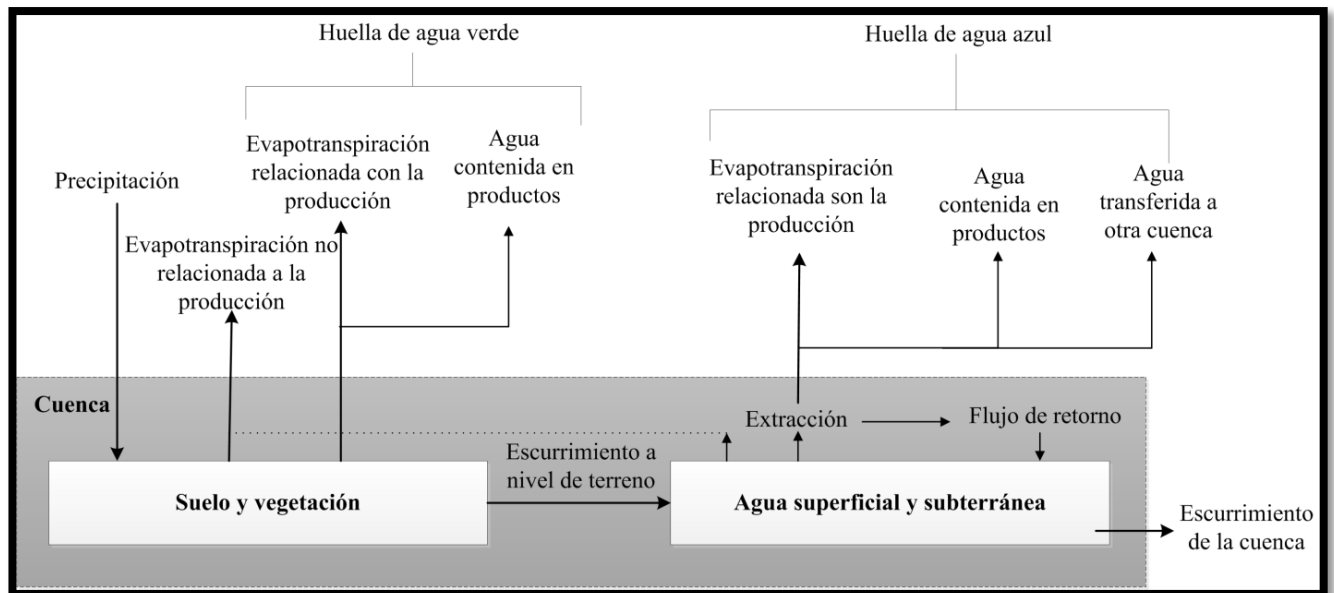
Huella de agua verde

Huella de agua azul

Evapotranspiración relacionada con la producción

Agua contenida en productos

Evapotranspiración relacionada son la producción

Agua contenida en productos

Agua transferida a otra cuenca

Precipitación

Evapotranspiración no relacionada a la producción

Cuenca

Extracción

Flujo de retorno

Escurrimiento a nivel de terreno

Suelo y vegetación

Agua superficial y subterránea

Escurrimiento de la cuenca